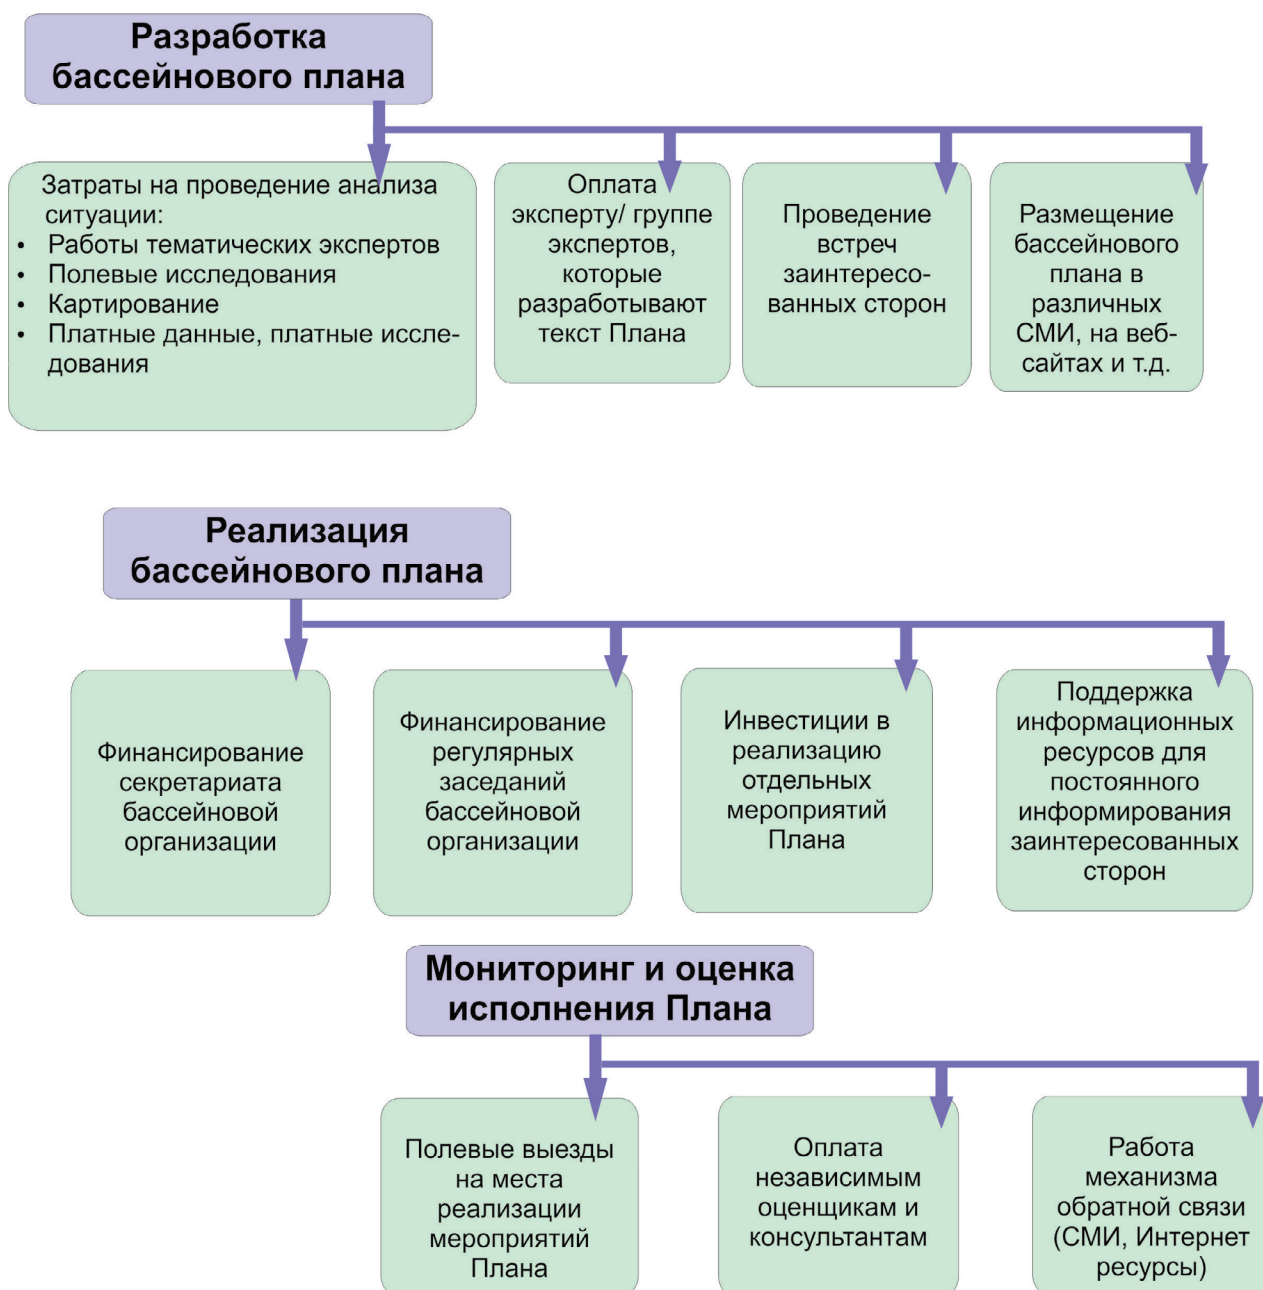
Разработка бассейнового плана

Затраты на проведение анализа ситуации:
• Работы тематических экспертов
• Полевые исследования
• Картирование
• Платные данные, платные исследования

Оплата эксперту/ группе экспертов, которые разработывают текст Плана

Проведение встреч заинтересованных сторон

Размещение бассейнового плана в различных СМИ, на веб-сайтах и т.д.

Реализация бассейнового плана

Финансирование секретариата бассейновой организации

Финансирование регулярных заседаний бассейновой организации

Инвестиции в реализацию отдельных мероприятий Плана

Поддержка информационных ресурсов для постоянного информирования заинтересованных сторон

Мониторинг и оценка исполнения Плана

Полевые выезды на места реализации мероприятий Плана

Оплата независимым оценщикам и консультантам

Работа механизма обратной связи (СМИ, Интернет ресурсы)